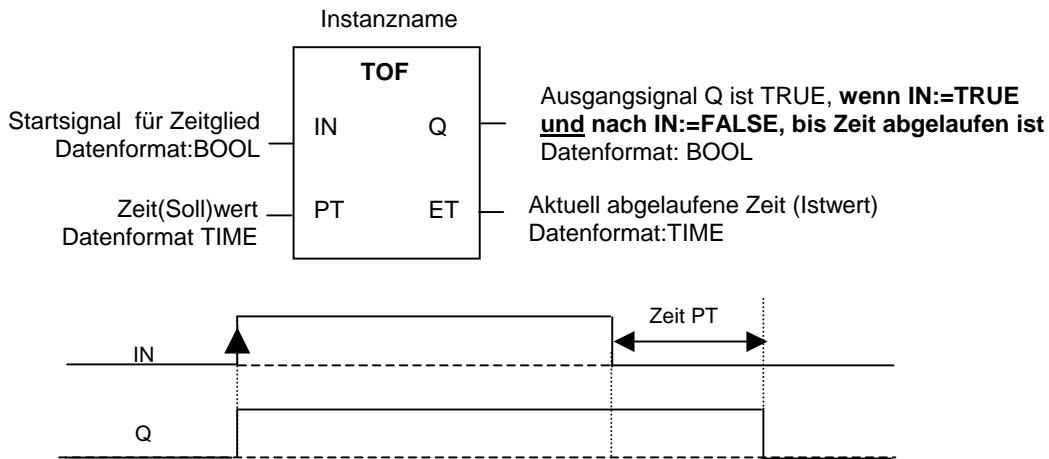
Instanzname

TOF

Startsignal für Zeitglied
Datenformat:BOOL

IN

Q

Ausgangsignal Q ist TRUE, **wenn IN:=TRUE und nach IN:=FALSE, bis Zeit abgelaufen ist**
Datenformat: BOOL

Zeit(Soll)wert
Datenformat TIME

PT

ET

Aktuell abgelaufene Zeit (Istwert)
Datenformat:TIME

Zeit PT

IN

Q